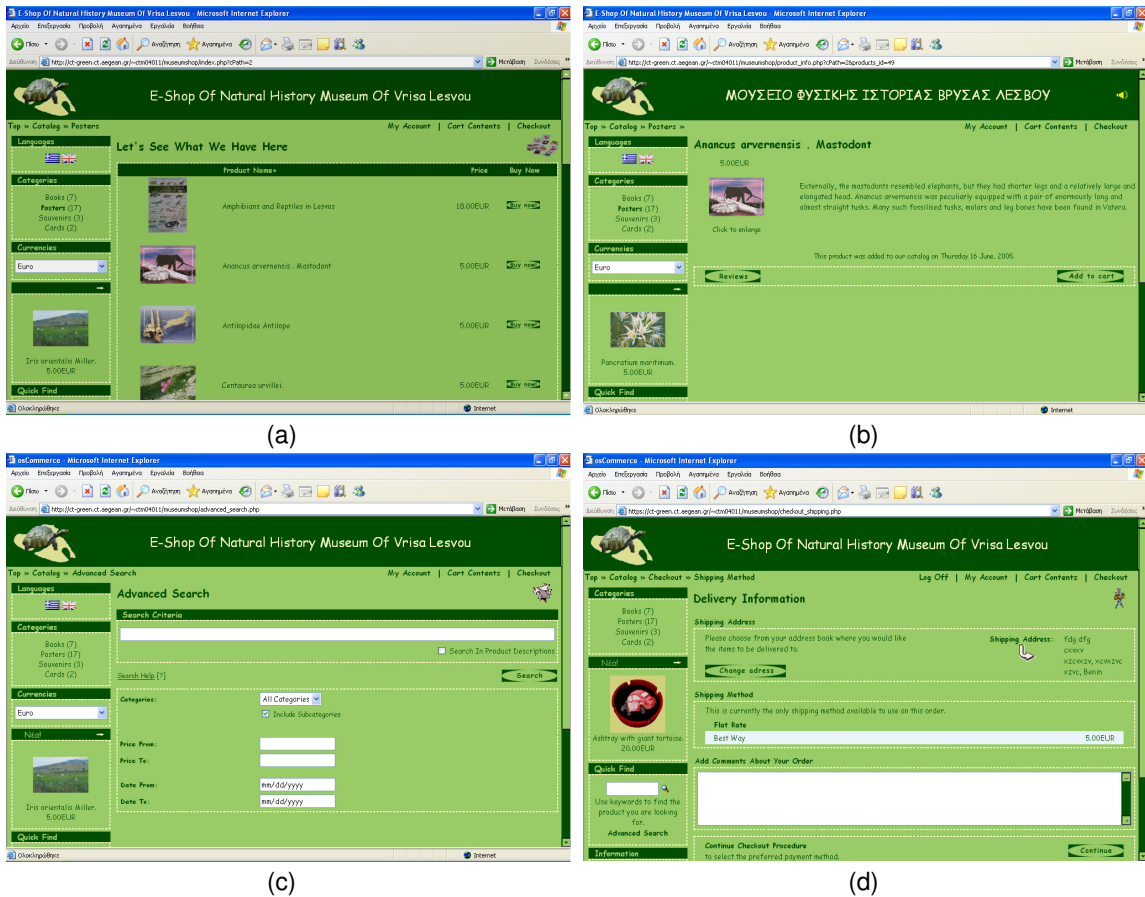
E-Shop Of Natural History Museum Of Vrisa Lesvou - Microsoft Internet Explorer

Αρχείο Επεξεργασία Προβολή Αγαπημένα Εργαλεία Βοήθεια

Πίσω Αναζήτηση Αγαπημένα

Διεύθυνση http://ct-green.ct.aegean.gr/~ctm04011/museumshop/index.php?cPath=2 Μετάβαση Συνδέσεις

E-Shop Of Natural History Museum Of Vrisa Lesvou

Top » Catalog » Posters

My Account | Cart Contents | Checkout

Languages

Categories

Books (7)
Posters (17)
Souvenirs (3)
Cards (2)

Currencies

Euro

Iris orientalis Miller.
5.00EUR

Quick Find

Let's See What We Have Here

| | Product Name+ | Price | Buy Now |
|---|---|---|---|
| | Amphibians and Reptiles in Lesvos | 18.00EUR | Buy now |
| | Anancus arvernensis . Mastodont | 5.00EUR | Buy now |
| | Antilopidae Antilope | 5.00EUR | Buy now |
| | Centaurea urvillei. | 5.00EUR | Buy now |

Ολοκληρώθηκε Internet

(a)

E-Shop Of Natural History Museum Of Vrisa Lesvou - Microsoft Internet Explorer

Αρχείο Επεξεργασία Προβολή Αγαπημένα Εργαλεία Βοήθεια

Πίσω Αναζήτηση Αγαπημένα

Διεύθυνση http://ct-green.ct.aegean.gr/~ctm04011/museumshop/product_info.php?cPath=2&products_id=49 Μετάβαση Συνδέσεις

ΜΟΥΣΕΙΟ ΦΥΣΙΚΗΣ ΙΣΤΟΡΙΑΣ ΒΡΥΣΑΣ ΛΕΣΒΟΥ

Top » Catalog » Posters »

My Account | Cart Contents | Checkout

Languages

Categories

Books (7)
Posters (17)
Souvenirs (3)
Cards (2)

Currencies

Euro

Pancratium maritimum.
5.00EUR

Quick Find

Anancus arvernensis . Mastodont

5.00EUR

Click to enlarge

Externally, the mastodonts resembled elephants, but they had shorter legs and a relatively large and elongated head. Anancus arvernensis was peculiarly equipped with a pair of enormously long and almost straight tusks. Many such fossilised tusks, molars and leg bones have been found in Vatera.

This product was added to our catalog on Thursday 16 June, 2005.

Reviews

Add to cart

Ολοκληρώθηκε Internet

(b)

osCommerce - Microsoft Internet Explorer

Αρχείο Επεξεργασία Προβολή Αγαπημένα Εργαλεία Βοήθεια

Πίσω Αναζήτηση Αγαπημένα

Διεύθυνση http://ct-green.ct.aegean.gr/~ctm04011/museumshop/advanced_search.php Μετάβαση Συνδέσεις

E-Shop Of Natural History Museum Of Vrisa Lesvou

Top » Catalog » Advanced Search

My Account | Cart Contents | Checkout

Languages

Categories

Books (7)
Posters (17)
Souvenirs (3)
Cards (2)

Currencies

Euro

Νέα!

Iris orientalis Miller.
5.00EUR

Quick Find

Advanced Search

Search Criteria

Search In Product Descriptions

Search Help [?]

Search

Categories: All Categories

Include Subcategories

Price From:

Price To:

Date From: mm/dd/yyyy

Date To: mm/dd/yyyy

Ολοκληρώθηκε Internet

(c)

osCommerce - Microsoft Internet Explorer

Αρχείο Επεξεργασία Προβολή Αγαπημένα Εργαλεία Βοήθεια

Πίσω Αναζήτηση Αγαπημένα

Διεύθυνση https://ct-green.ct.aegean.gr/~ctm04011/museumshop/checkout_shipping.php Μετάβαση Συνδέσεις

E-Shop Of Natural History Museum Of Vrisa Lesvou

Top » Catalog » Checkout » Shipping Method

Log Off | My Account | Cart Contents | Checkout

Categories

Books (7)
Posters (17)
Souvenirs (3)
Cards (2)

Νέα!

Ashtray with giant tortoise.
20.00EUR

Quick Find

Use keywords to find the product you are looking for.
Advanced Search

Information

Delivery Information

Shipping Address

Please choose from your address book where you would like the items to be delivered to.

Change adress

Shipping Address: fdg dfg cxxxv xzcvxzv, xcvxzvc xzvc, Benin

Shipping Method

This is currently the only shipping method available to use on this order.

Flat Rate

Best Way 5.00EUR

Add Comments About Your Order

Continue Checkout Procedure
to select the preferred payment method.

Continue

(d)